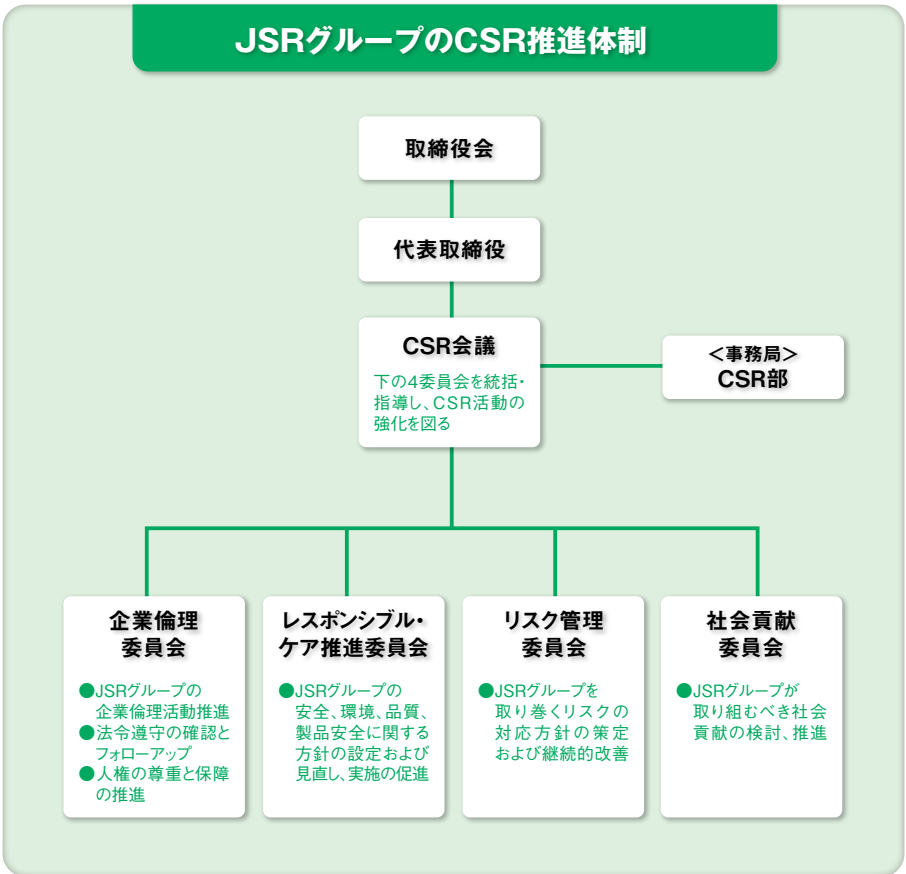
JSRグループのCSR推進体制

取締役会

代表取締役

CSR会議

下の4委員会を統括・指導し、CSR活動の強化を図る

<事務局>
CSR部

企業倫理委員会

●JSRグループの企業倫理活動推進
●法令遵守の確認とフォローアップ
●人権の尊重と保障の推進

レスポンシブル・ケア推進委員会

●JSRグループの安全、環境、品質、製品安全に関する方針の設定および見直し、実施の促進

リスク管理委員会

●JSRグループを取り巻くリスクの対応方針の策定および継続的改善

社会貢献委員会

●JSRグループが取り組むべき社会貢献の検討、推進